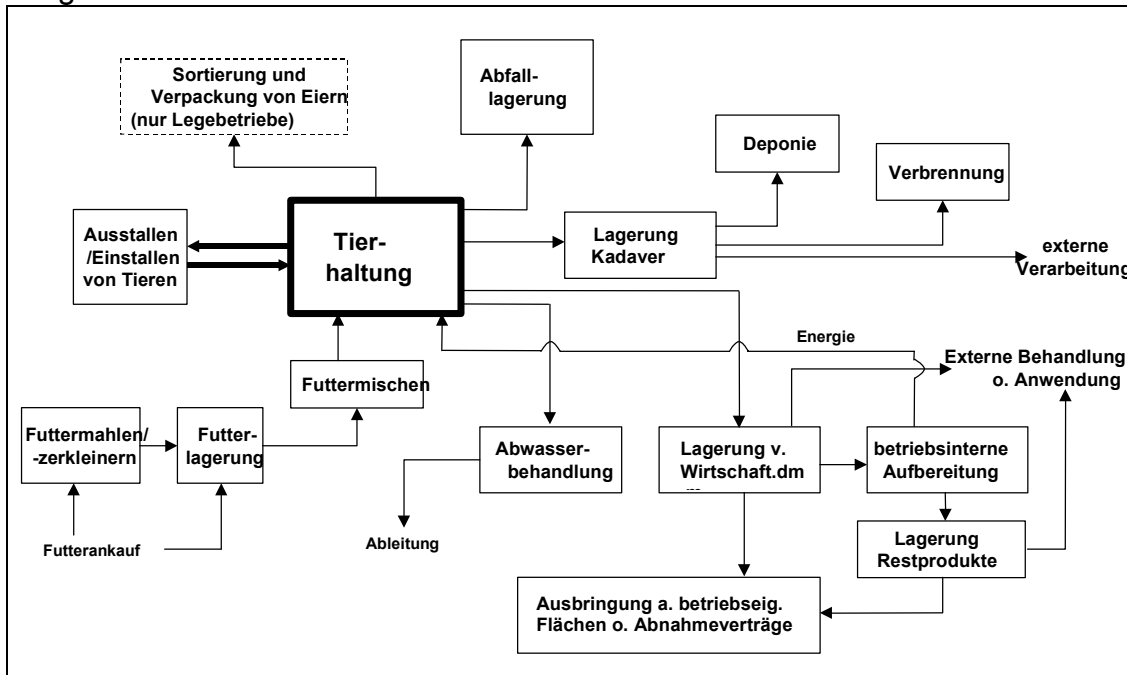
Sortierung und Verpackung von Eiern (nur Legebetriebe)

Abfalllagerung

Deponie

Verbrennung

Ausstallen /Einstallen von Tieren

Tierhaltung

Lagerung Kadaver

externe Verarbeitung

Energie

Externe Behandlung o. Anwendung

Futtermischen

Futtermahlen/ -zerkleinern

Futterlagerung

Futterankauf

Abwasserbehandlung

Ableitung

Lagerung v. Wirtschaft.dm

betriebsinterne Aufbereitung

Lagerung Restprodukte

Ausbringung a. betriebseig. Flächen o. Abnahmeverträge